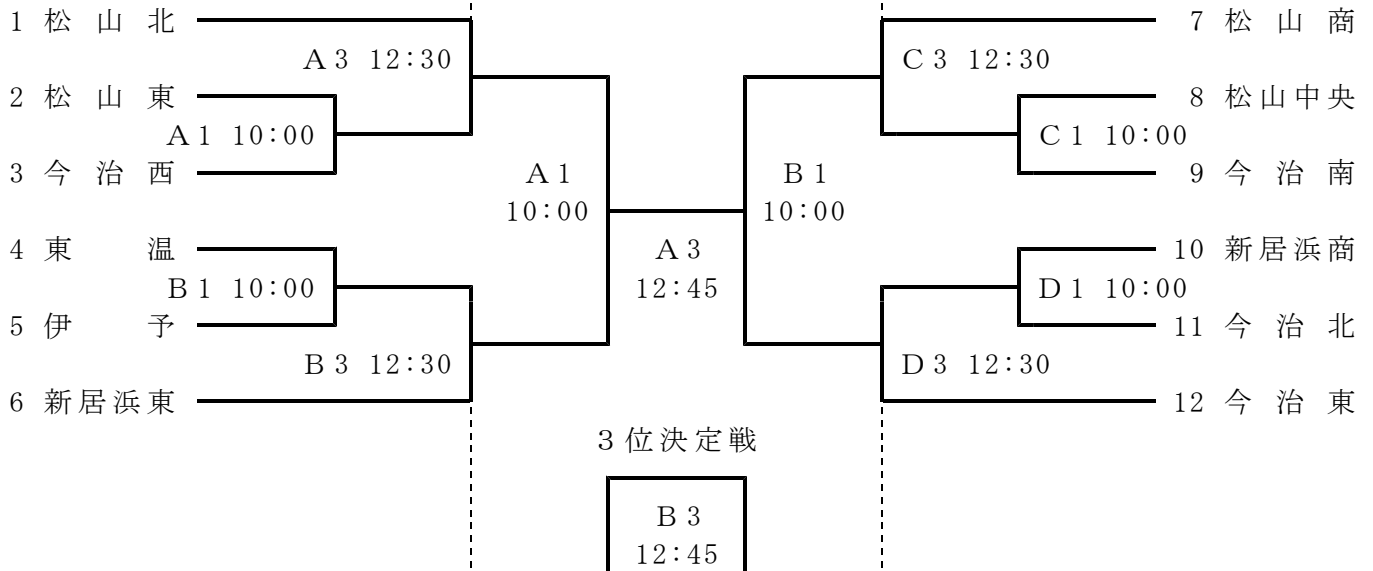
1 松山北
A3 12:30
2 松山東
A1 10:00
3 今治西
4 東温
B1 10:00
5 伊予
B3 12:30
6 新居浜東

A1
10:00
A3
12:45
B1
10:00

7 松山商
C3 12:30
8 松山中央
C1 10:00
9 今治南
10 新居浜商
D1 10:00
11 今治北
D3 12:30
12 今治東

3位決定戦
B3
12:45